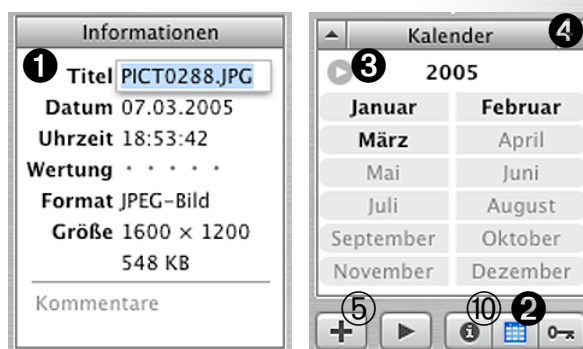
Informationen

❶ Titel PICT0288.JPG
Datum 07.03.2005
Uhrzeit 18:53:42
Wertung • • • • •
Format JPEG-Bild
Größe 1600 × 1200
548 KB

Kommentare

Kalender ❹

❸ 2005

| | |
|---|---|
| Januar | Februar |
| März | April |
| Mai | Juni |
| Juli | August |
| September | Oktober |
| November | Dezember |

⑤ ⑩ ❷